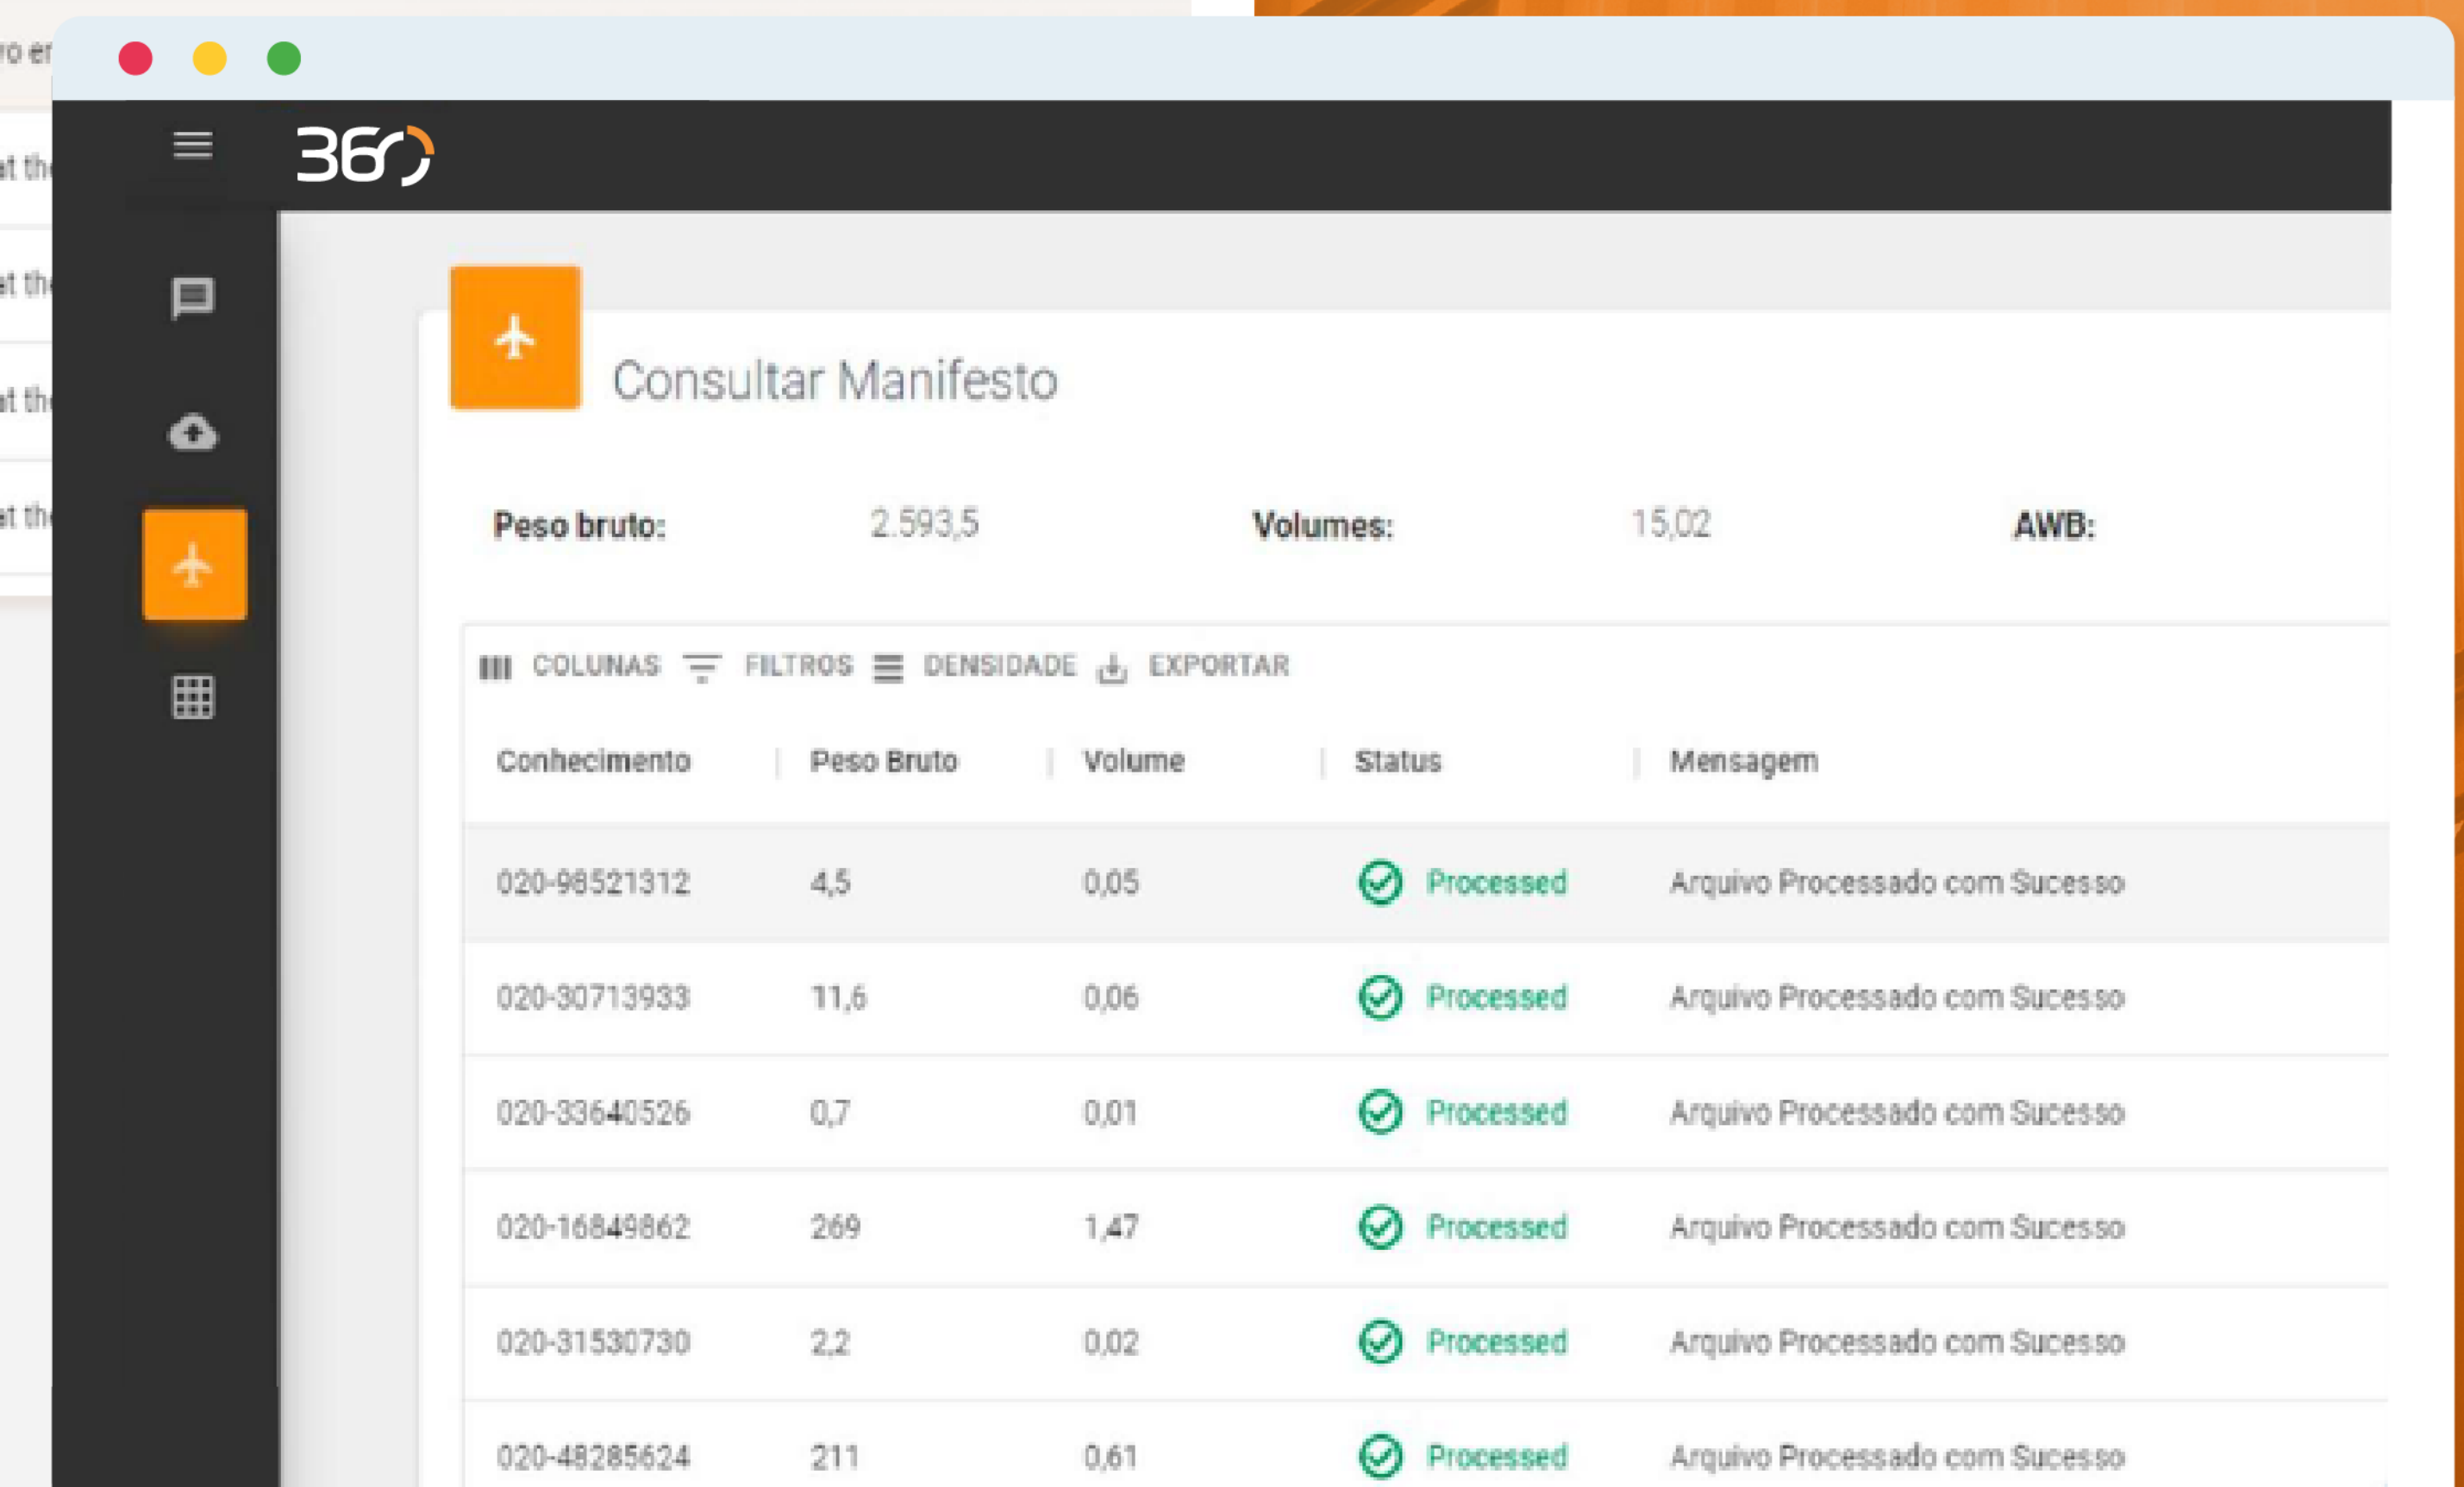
ro er
at th
at th
at th
at th

360

Consultar Manifesto

Peso bruto: 2.593,5 Volumes: 15,02 AWB:

COLUNAS FILTROS DENSIDADE EXPORTAR

| Conhecimento | Peso Bruto | Volume | Status | Mensagem |
|---|---|---|---|---|
| 020-98521312 | 4,5 | 0,05 | Processed | Arquivo Processado com Sucesso |
| 020-30713933 | 11,6 | 0,06 | Processed | Arquivo Processado com Sucesso |
| 020-33640526 | 0,7 | 0,01 | Processed | Arquivo Processado com Sucesso |
| 020-16849862 | 269 | 1,47 | Processed | Arquivo Processado com Sucesso |
| 020-31530730 | 2,2 | 0,02 | Processed | Arquivo Processado com Sucesso |
| 020-48285624 | 211 | 0,61 | Processed | Arquivo Processado com Sucesso |